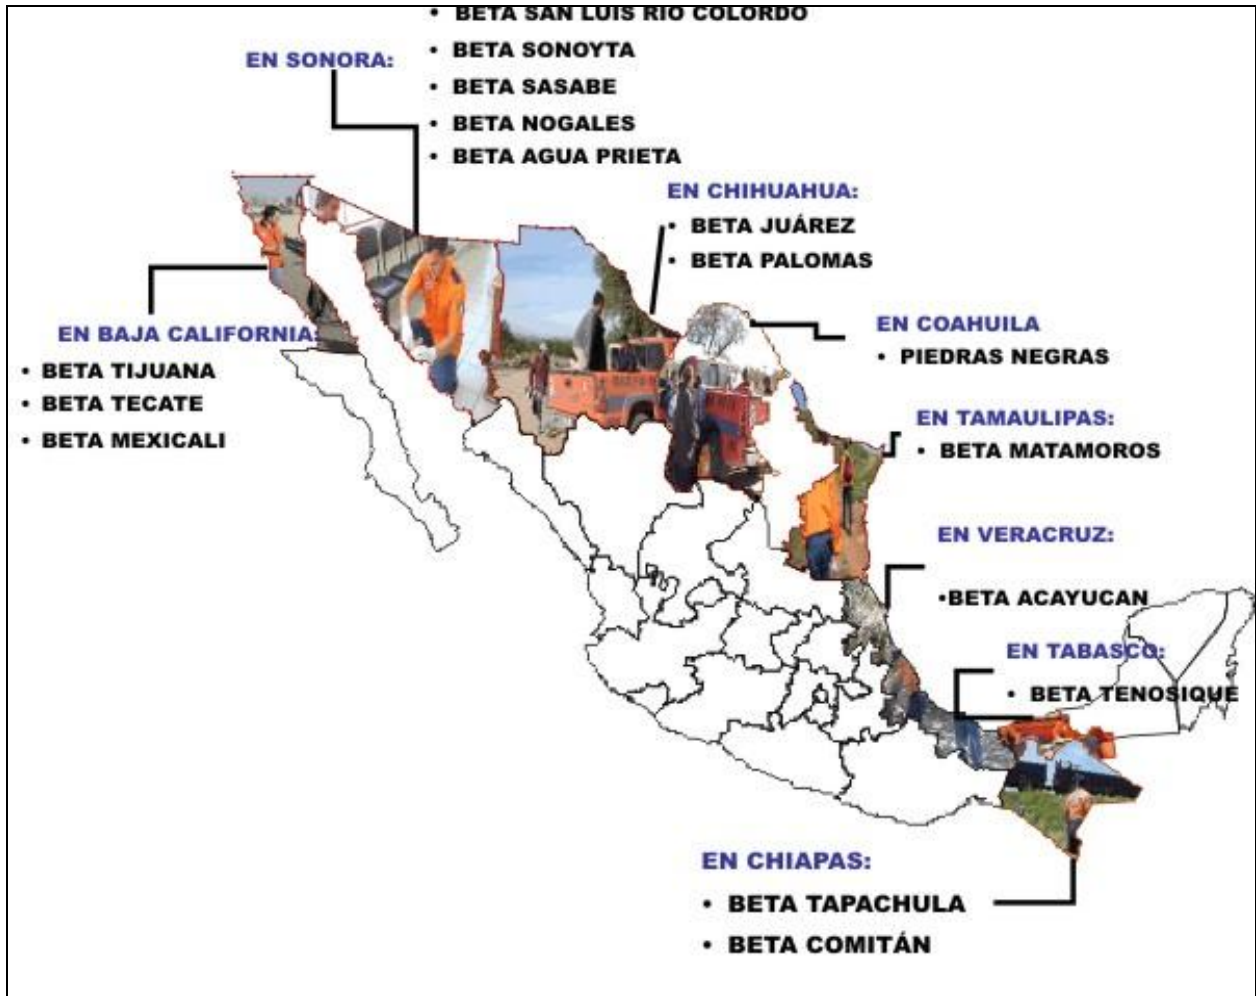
EN SONORA:
• BETA SAN LUIS RIO COLORDO
• BETA SONOYTA
• BETA SASABE
• BETA NOGALES
• BETA AGUA PRIETA

EN CHIHUAHUA:
• BETA JUÁREZ
• BETA PALOMAS

EN BAJA CALIFORNIA:
• BETA TIJUANA
• BETA TECATE
• BETA MEXICALI

EN COAHUILA
• PIEDRAS NEGRAS

EN TAMAULIPAS:
• BETA MATAMOROS

EN VERACRUZ:
•BETA ACAYUCAN

EN TABASCO:
• BETA TENOSIQUE

EN CHIAPAS:
• BETA TAPACHULA
• BETA COMITÁN